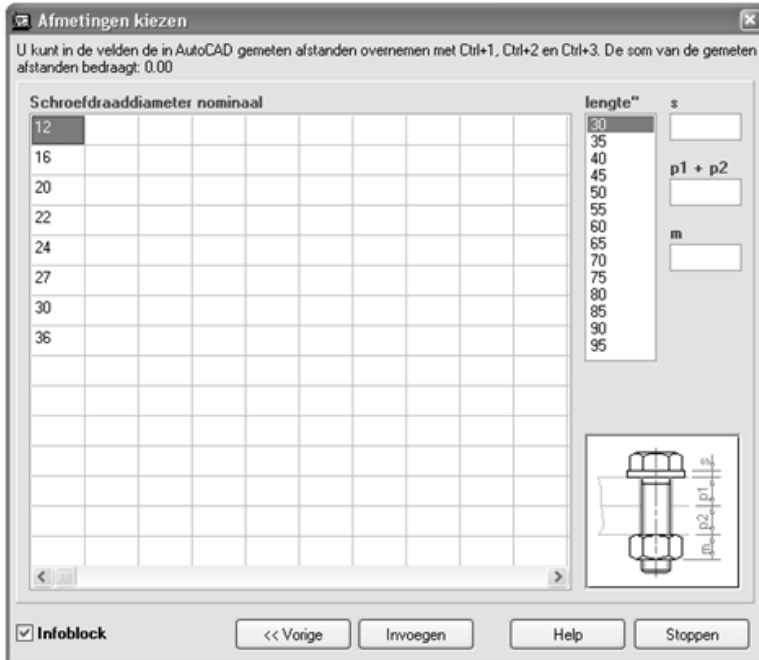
Afmetingen kiezen

U kunt in de velden de in AutoCAD gemeten afstanden overnemen met Ctrl+1, Ctrl+2 en Ctrl+3. De som van de gemeten afstanden bedraagt: 0.00

Schroefdraaddiameter nominaal

| |
|---|
| 12 |
| 16 |
| 20 |
| 22 |
| 24 |
| 27 |
| 30 |
| 36 |

lengte"
30
35
40
45
50
55
60
65
70
75
80
85
90
95

s

p1 + p2

m

s
p1
p2
m

Infoblock

<< Vorige

Invoegen

Help

Stoppen